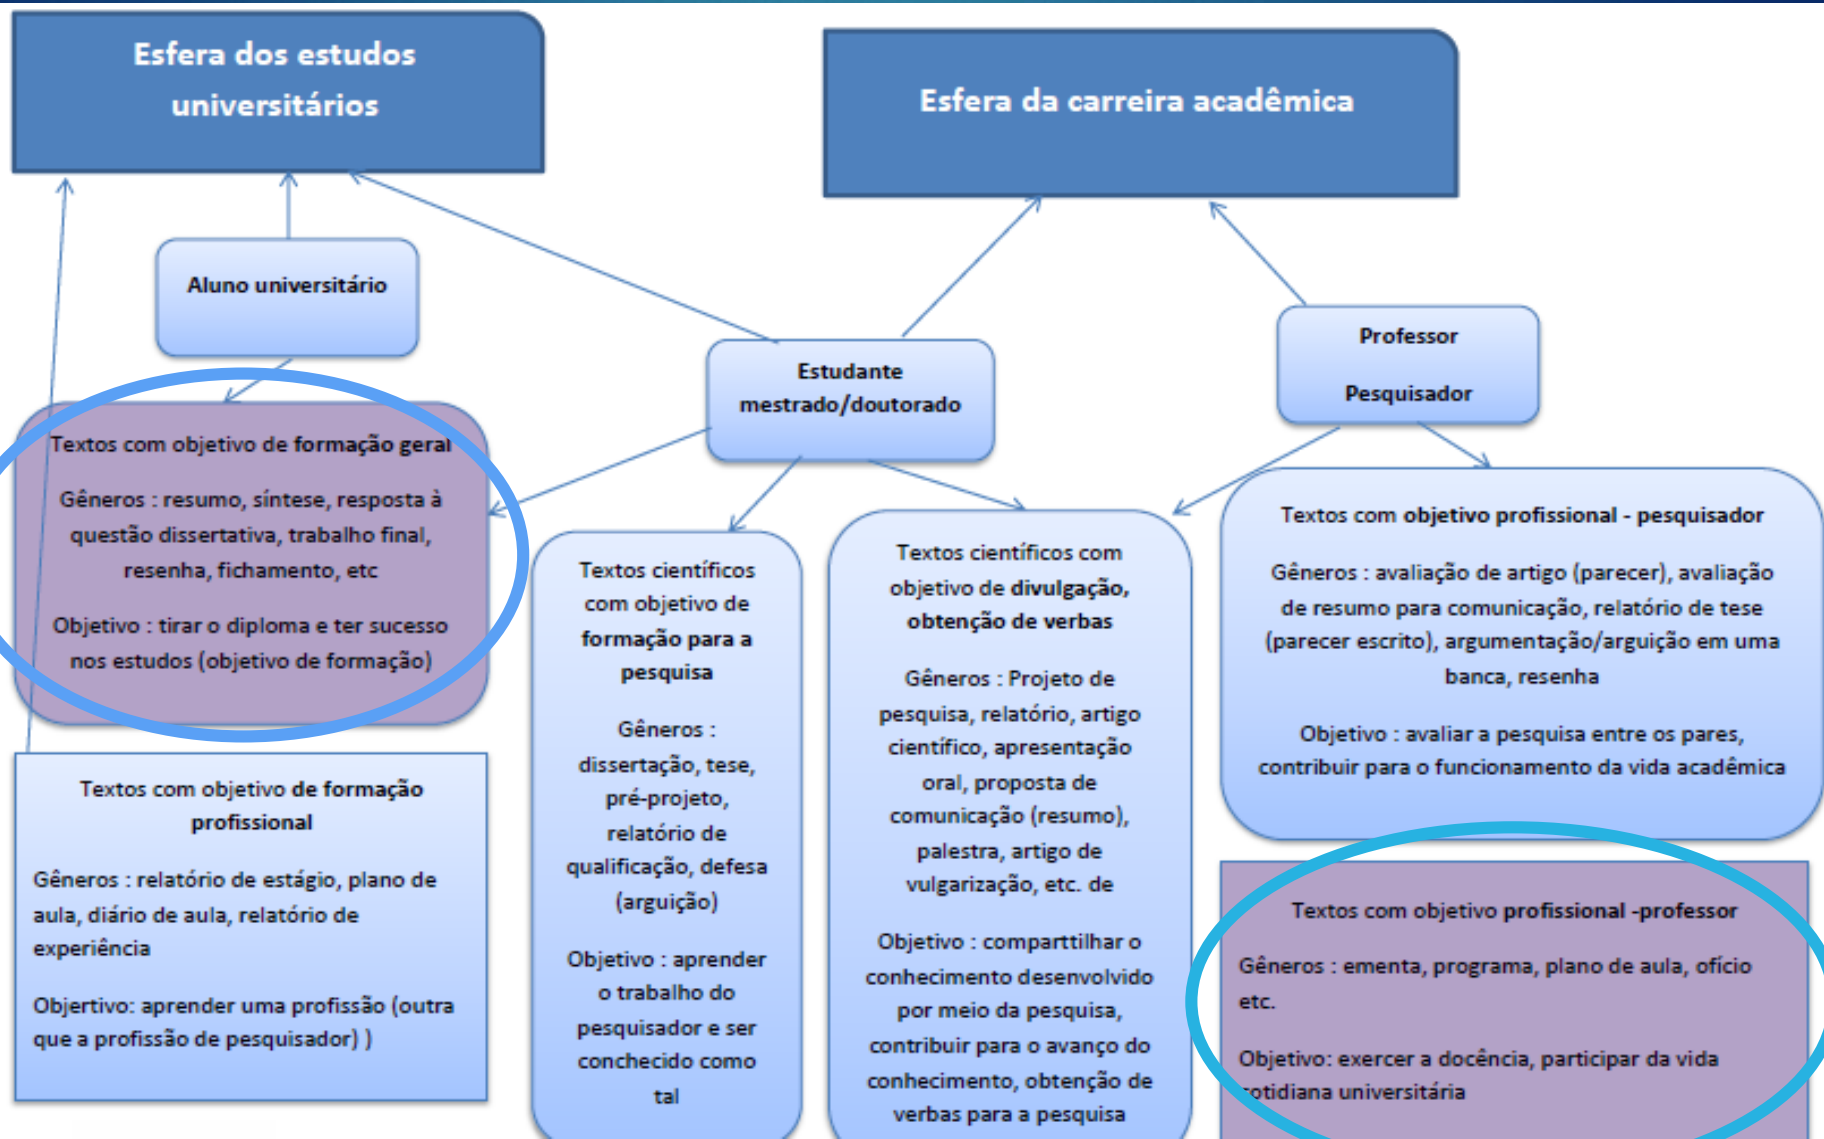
Esfera dos estudos universitários

Esfera da carreira acadêmica

Aluno universitário

Estudante mestrado/doutorado

Professor

Pesquisador

Textos com objetivo de formação geral

Gêneros : resumo, síntese, resposta à questão dissertativa, trabalho final, resenha, fichamento, etc

Objetivo : tirar o diploma e ter sucesso nos estudos (objetivo de formação)

Textos científicos com objetivo de formação para a pesquisa

Gêneros : dissertação, tese, pré-projeto, relatório de qualificação, defesa (arguição)

Objetivo : aprender o trabalho do pesquisador e ser conchecido como tal

Textos científicos com objetivo de divulgação, obtenção de verbas

Gêneros : Projeto de pesquisa, relatório, artigo científico, apresentação oral, proposta de comunicação (resumo), palestra, artigo de vulgarização, etc. de

Objetivo : comparttilhar o conhecimento desenvolvido por meio da pesquisa, contribuir para o avanço do conhecimento, obtenção de verbas para a pesquisa

Textos com objetivo profissional - pesquisador

Gêneros : avaliação de artigo (parecer), avaliação de resumo para comunicação, relatório de tese (parecer escrito), argumentação/arguição em uma banca, resenha

Objetivo : avaliar a pesquisa entre os pares, contribuir para o funcionamento da vida acadêmica

Textos com objetivo de formação profissional

Gêneros : relatório de estágio, plano de aula, diário de aula, relatório de experiência

Objertivo: aprender uma profissão (outra que a profissão de pesquisador) )

Textos com objetivo profissional -professor

Gêneros : ementa, programa, plano de aula, ofício etc.

Objetivo: exercer a docência, participar da vida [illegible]otidiana universitária